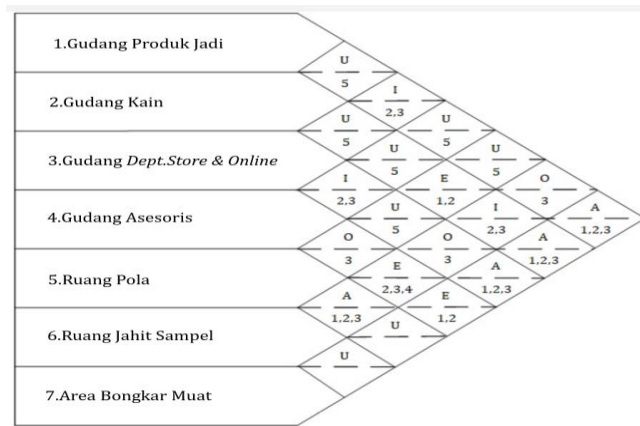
1.Gudang Produk Jadi

2.Gudang Kain

3.Gudang Dept.Store & Online

4.Gudang Asesoris

5.Ruang Pola

6.Ruang Jahit Sampel

7.Area Bongkar Muat

U
5

I
2,3

U
5

U
5

U
5

U
5

I
2,3

E
1,2

O
3

U
5

I
2,3

A
1,2,3

O
3

O
3

A
1,2,3

E
2,3,4

A
1,2,3

A
1,2,3

E
1,2

U

U